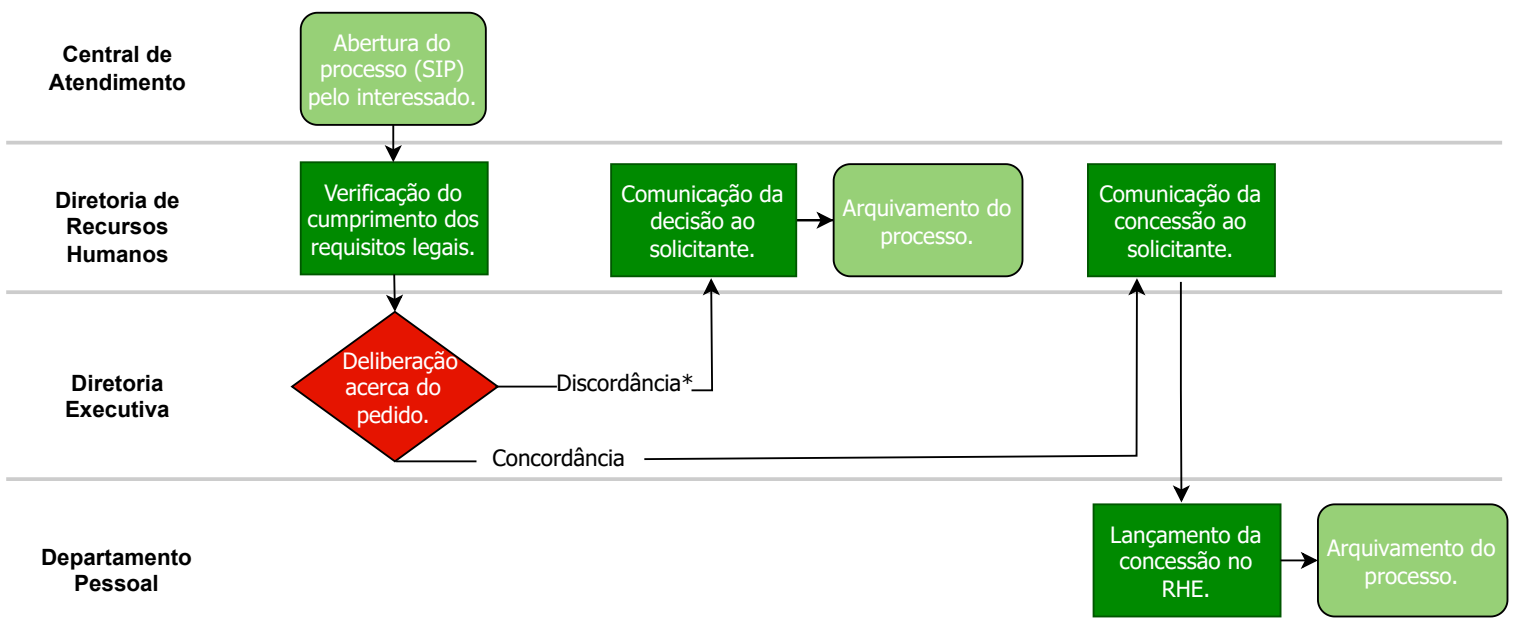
Central de Atendimento

Abertura do processo (SIP) pelo interessado.

Diretoria de Recursos Humanos

Verificação do cumprimento dos requisitos legais.

Comunicação da decisão ao solicitante.

Arquivamento do processo.

Comunicação da concessão ao solicitante.

Diretoria Executiva

Deliberação acerca do pedido.

Discordância*

Concordância

Departamento Pessoal

Lançamento da concessão no RHE.

Arquivamento do processo.